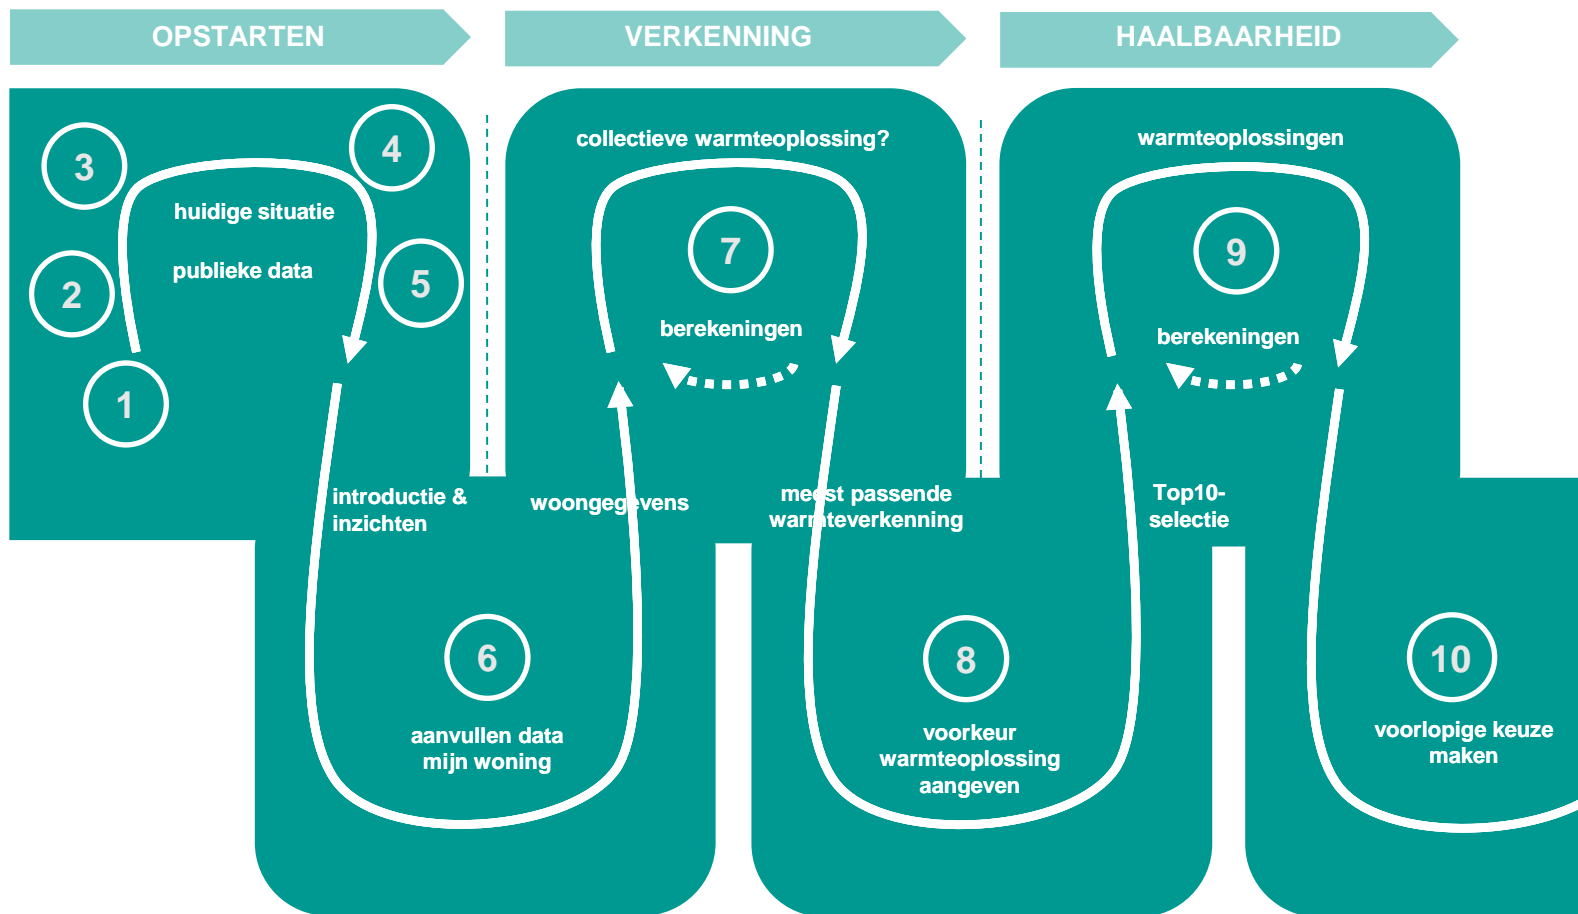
OPSTARTEN

VERKENNING

HAALBAARHEID

3

4

huidige situatie

publieke data

2

5

1

introductie & inzichten

6

aanvullen data mijn woning

collectieve warmteoplossing?

7

berekeningen

woongegevens

meest passende warmteverkenning

8

voorkeur warmteoplossing aangeven

warmteoplossingen

9

berekeningen

Top10-selectie

10

voorlopige keuze maken